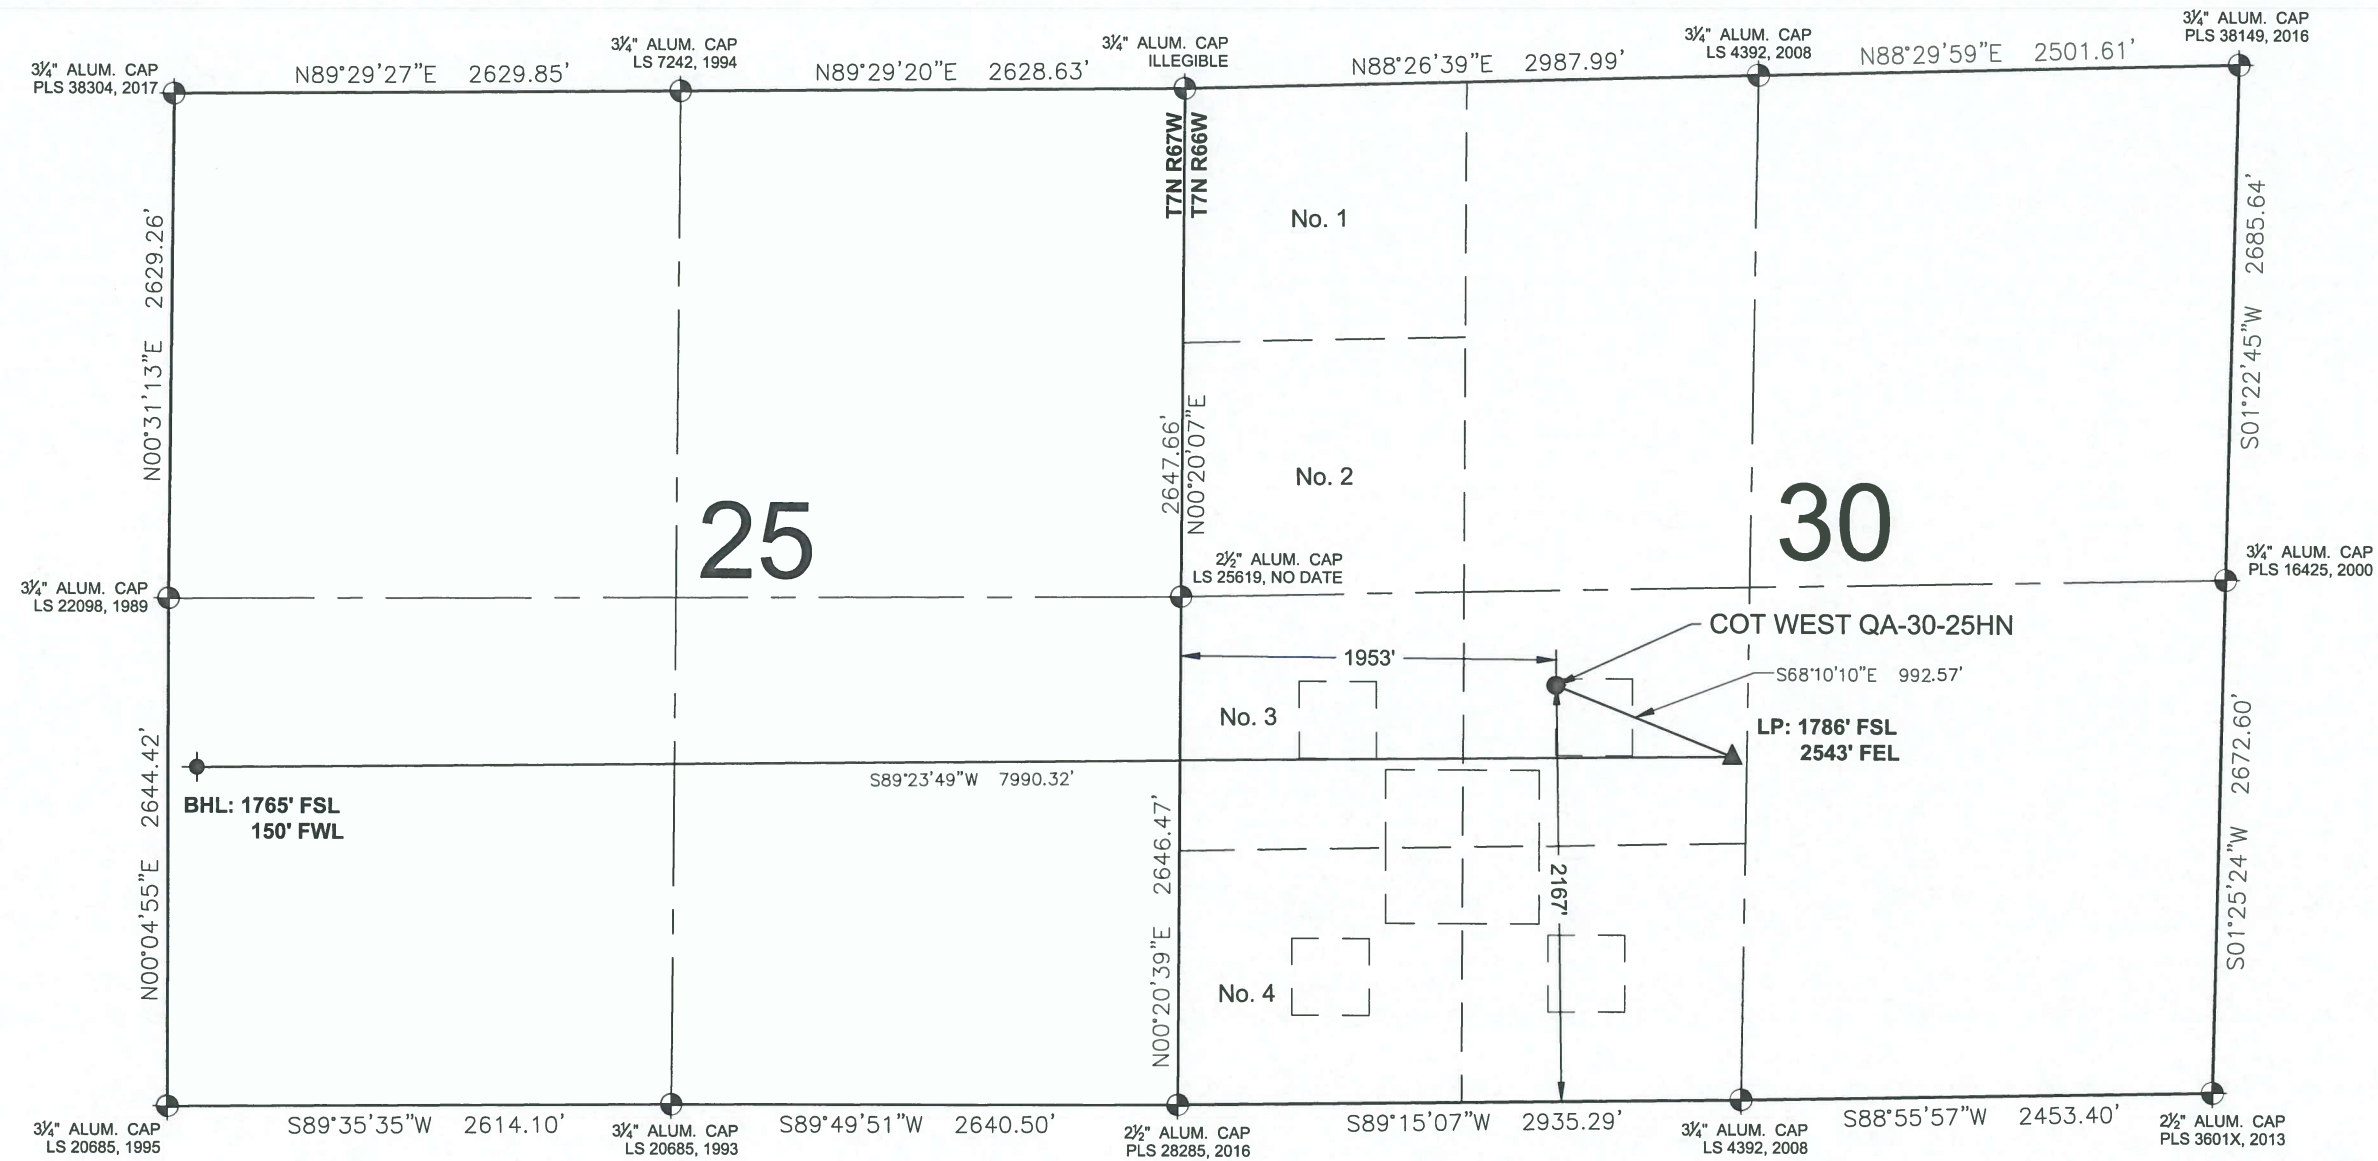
3¼" ALUM. CAP
PLS 38304, 2017

N89°29'27"E 2629.85'

3¼" ALUM. CAP
LS 7242, 1994

N89°29'20"E 2628.63'

3¼" ALUM. CAP
ILLEGIBLE

N88°26'39"E 2987.99'

3¼" ALUM. CAP
LS 4392, 2008

N88°29'59"E 2501.61'

3¼" ALUM. CAP
PLS 38149, 2016

T7N R67W
T7N R66W

No. 1

N00°31'13"E 2629.26'

S01°22'45"W 2685.64'

2647.66'
N00°20'07"E

No. 2

25

30

2½" ALUM. CAP
LS 25619, NO DATE

3¼" ALUM. CAP
LS 22098, 1989

3¼" ALUM. CAP
PLS 16425, 2000

COT WEST QA-30-25HN

1953'

S68°10'10"E 992.57'

No. 3

LP: 1786' FSL
2543' FEL

N00°04'55"E 2644.42'

S89°23'49"W 7990.32'

BHL: 1765' FSL
150' FWL

2646.47'
N00°20'39"E

2167'

S01°25'24"W 2672.60'

No. 4

3¼" ALUM. CAP
LS 20685, 1995

S89°35'35"W 2614.10'

3¼" ALUM. CAP
LS 20685, 1993

S89°49'51"W 2640.50'

2½" ALUM. CAP
PLS 28285, 2016

S89°15'07"W 2935.29'

3¼" ALUM. CAP
LS 4392, 2008

S88°55'57"W 2453.40'

2½" ALUM. CAP
PLS 3601X, 2013